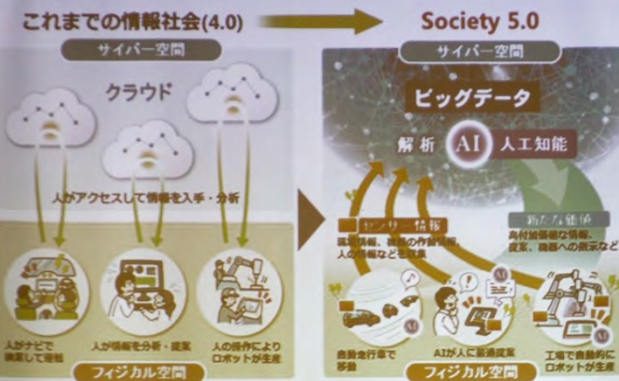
これまでの情報社会(4.0)

Society 5.0

サイバー空間

クラウド

人がアクセスして情報を入手・分析

人がナビで検索して運転

人が情報を分析・提案

人の操作によりロボットが生産

フィジカル空間

サイバー空間

ビッグデータ

解析

AI

人工知能

センサー情報

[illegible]

新たな価値

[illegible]

自動走行車で移動

AIが人に最適提案

工場で自動的にロボットが生産

フィジカル空間